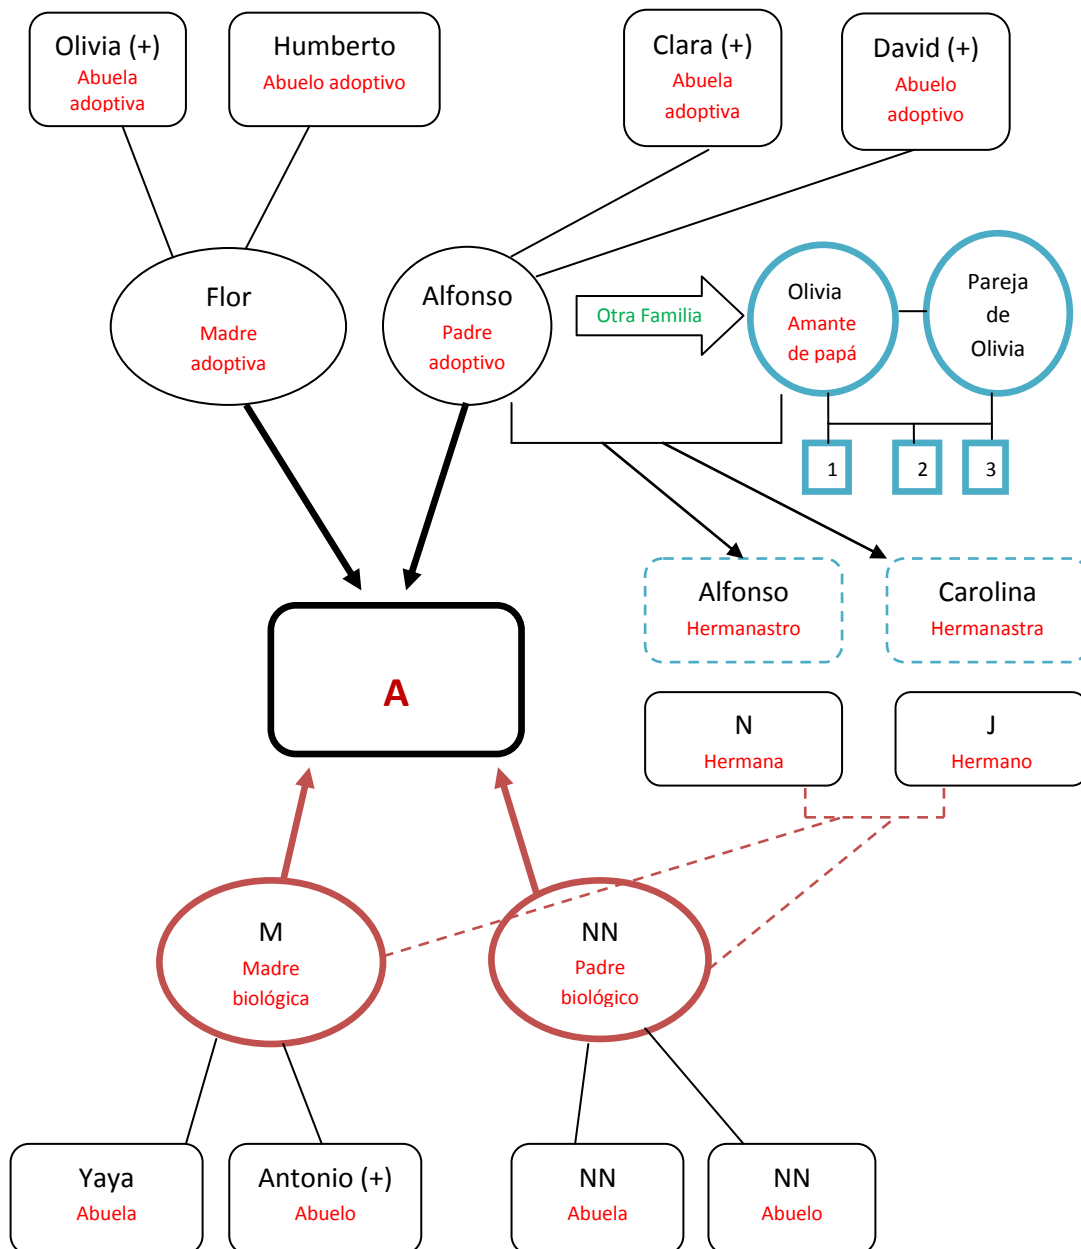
Olivia (+)
Abuela adoptiva

Humberto
Abuelo adoptivo

Clara (+)
Abuela adoptiva

David (+)
Abuelo adoptivo

Flor
Madre adoptiva

Alfonso
Padre adoptivo

Otra Familia

Olivia
Amante de papá

Pareja de Olivia

1

2

3

Alfonso
Hermanastro

Carolina
Hermanastra

A

N
Hermana

J
Hermano

M
Madre biológica

NN
Padre biológico

Yaya
Abuela

Antonio (+)
Abuelo

NN
Abuela

NN
Abuelo